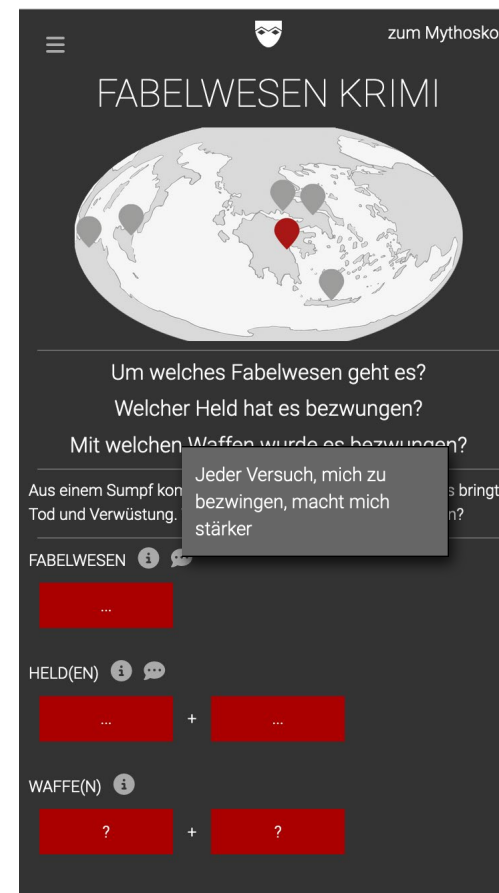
zum Mythosko

FABELWESEN KRIMI

Um welches Fabelwesen geht es?

Welcher Held hat es bezwungen?

Mit welchen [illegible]

Jeder Versuch, mich zu bezwingen, macht mich stärker

Aus einem Sumpf kon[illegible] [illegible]s bringt Tod und Verwüstung. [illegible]n?

FABELWESEN

...

HELD(EN)

... + ...

WAFFE(N)

? + ?